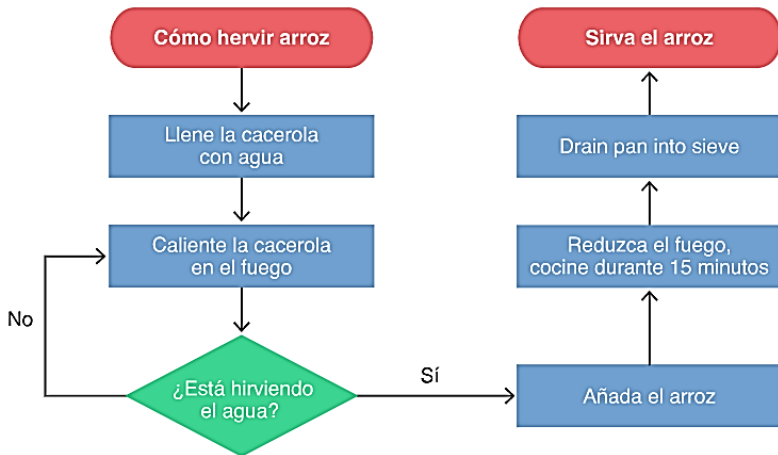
Cómo hervir arroz

Llene la cacerola con agua

Caliente la cacerola en el fuego

No

¿Está hirviendo el agua?

Sí

Añada el arroz

Reduzca el fuego, cocine durante 15 minutos

Drain pan into sieve

Sirva el arroz